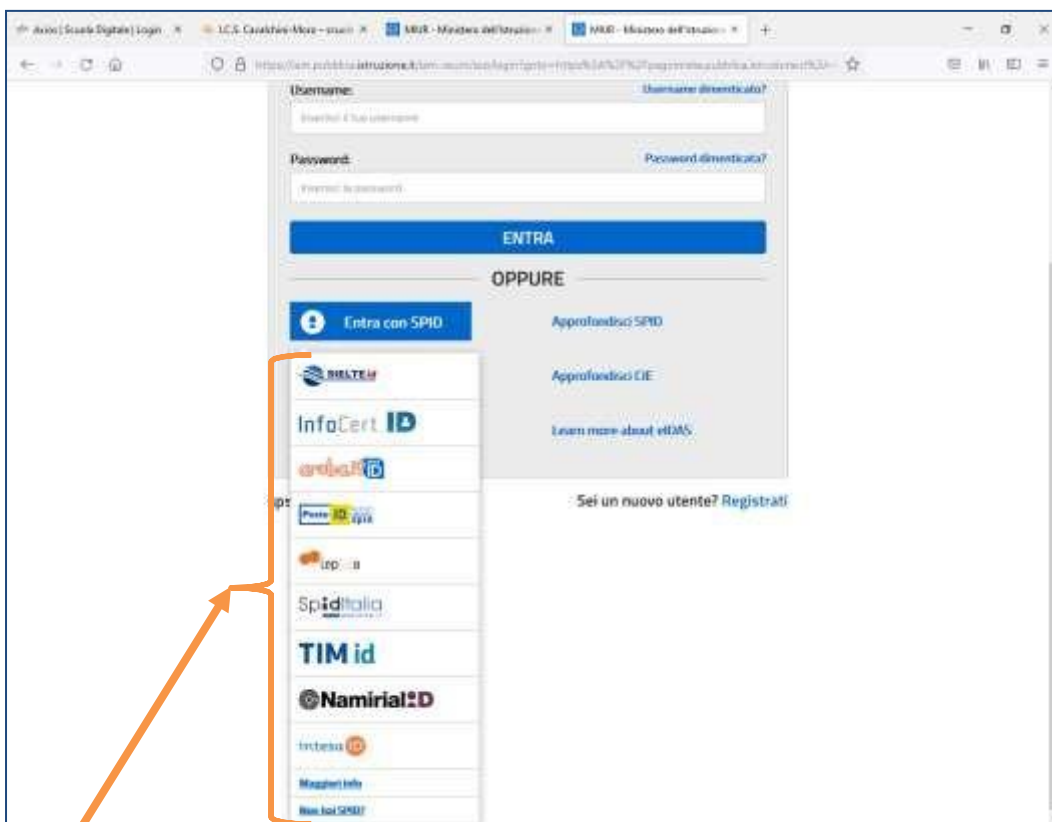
Axios | Scuola Digitale | Login ×
I.C.S. Cavalchini-Moro ×
MIUR - Ministero dell'Istruzio ×
MIUR - Ministero dell'Istruzio ×
+

https://iam.pubblica.istruzione.it/iam-ssum/sso/login?goto=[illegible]

Username:
Username dimenticato?
Inserisci il tuo username

Password:
Password dimenticata?
Inserisci la password

ENTRA

OPPURE

Entra con SPID
Approfondisci SPID
Approfondisci CIE
Learn more about eIDAS

SIELTEid
InfoCert ID
arubaID
Poste ID spid
lepida
SpidItalia
TIM id
Namirial ID
Intesa ID
Maggiori info
Non hai SPID?

Sei un nuovo utente? Registrati